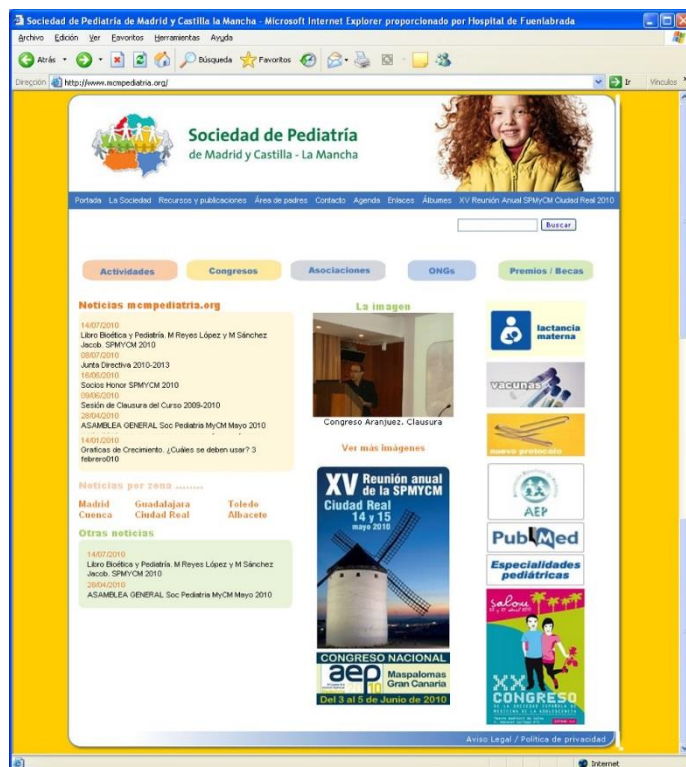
Sociedad de Pediatria de Madrid y Castilla la Mancha - Microsoft Internet Explorer proporcionado por Hospital de Fuenlabrada

Archivo Edición Ver Favoritos Herramientas Ayuda

Atrás Búsqueda Favoritos

Dirección http://www.mcmpediatria.org/ Ir Vínculos

Sociedad de Pediatría
de Madrid y Castilla - La Mancha

Portada La Sociedad Recursos y publicaciones Área de padres Contacto Agenda Enlaces Álbumes XV Reunión Anual SPMyCM Ciudad Real 2010

Buscar

Actividades Congresos Asociaciones ONGs Premios / Becas

Noticias mcmpediatria.org

14/07/2010
Libro Bioética y Pediatría. M Reyes López y M Sánchez Jacob. SPMYCM 2010
08/07/2010
Junta Directiva 2010-2013
16/06/2010
Socios Honor SPMYCM 2010
09/06/2010
Sesión de Clausura del Curso 2009-2010
28/04/2010
ASAMBLEA GENERAL Soc Pediatria MyCM Mayo 2010
14/01/2010
Graficas de Crecimiento. ¿Cuáles se deben usar? 3 febrero010

Noticias por zona ........

Madrid Guadalajara Toledo
Cuenca Ciudad Real Albacete

Otras noticias

14/07/2010
Libro Bioética y Pediatría. M Reyes López y M Sánchez Jacob. SPMYCM 2010
28/04/2010
ASAMBLEA GENERAL Soc Pediatria MyCM Mayo 2010

La imagen

Congreso Aranjuez. Clausura

Ver más imágenes

XV Reunión anual de la SPMYCM
Ciudad Real
14 y 15
mayo 2010

CONGRESO NACIONAL
aep 10
Maspalomas Gran Canaria
Del 3 al 5 de Junio de 2010

lactancia materna

vacunas

nuevo protocolo

AEP

PubMed

Especialidades pediátricas

salou

XX CONGRESO

Aviso Legal / Política de privacidad

Internet